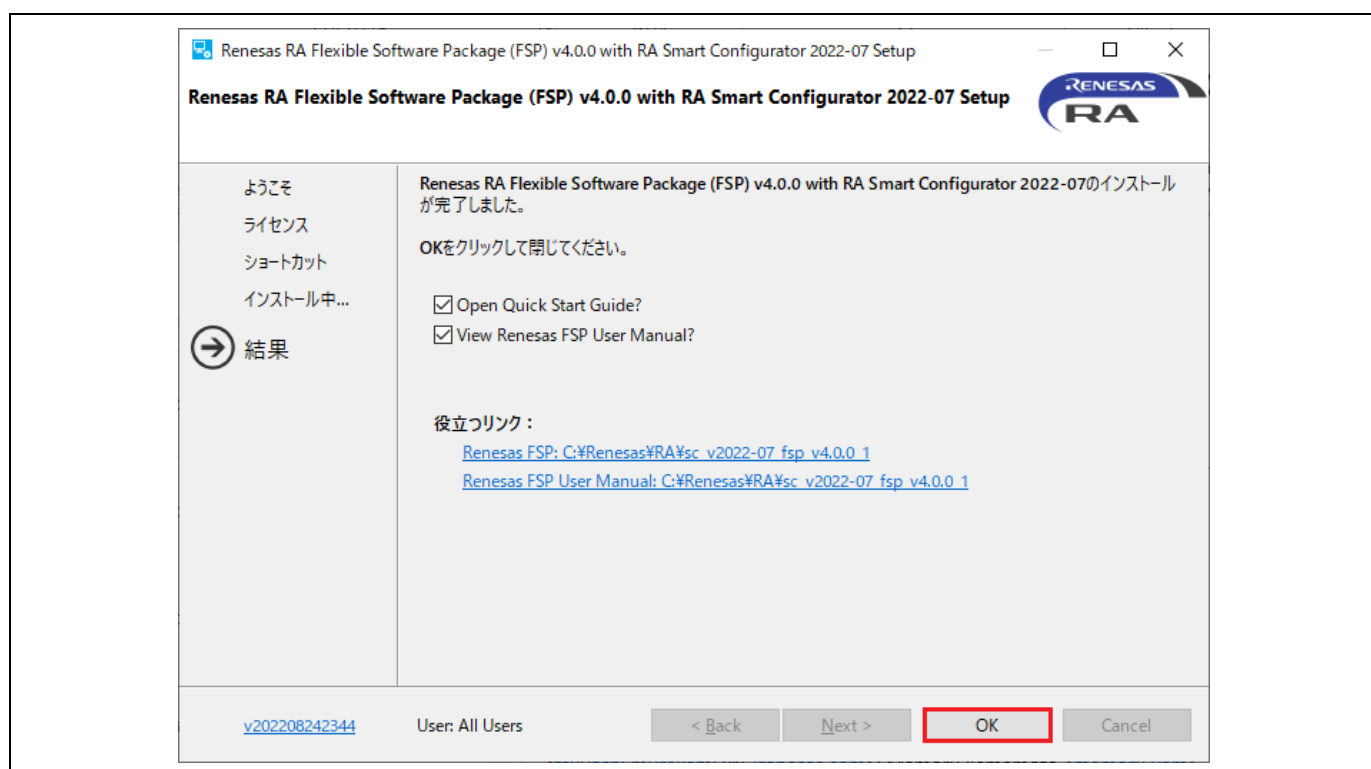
Renesas RA Flexible Software Package (FSP) v4.0.0 with RA Smart Configurator 2022-07 Setup

Renesas RA Flexible Software Package (FSP) v4.0.0 with RA Smart Configurator 2022-07 Setup

RENESAS RA

ようこそ
ライセンス
ショートカット
インストール中...
結果

Renesas RA Flexible Software Package (FSP) v4.0.0 with RA Smart Configurator 2022-07のインストールが完了しました。

OKをクリックして閉じてください。

Open Quick Start Guide?
View Renesas FSP User Manual?

役立つリンク：
Renesas FSP: C:¥Renesas¥RA¥sc_v2022-07_fsp_v4.0.0_1
Renesas FSP User Manual: C:¥Renesas¥RA¥sc_v2022-07_fsp_v4.0.0_1

v202208242344
User: All Users
< Back
Next >
OK
Cancel